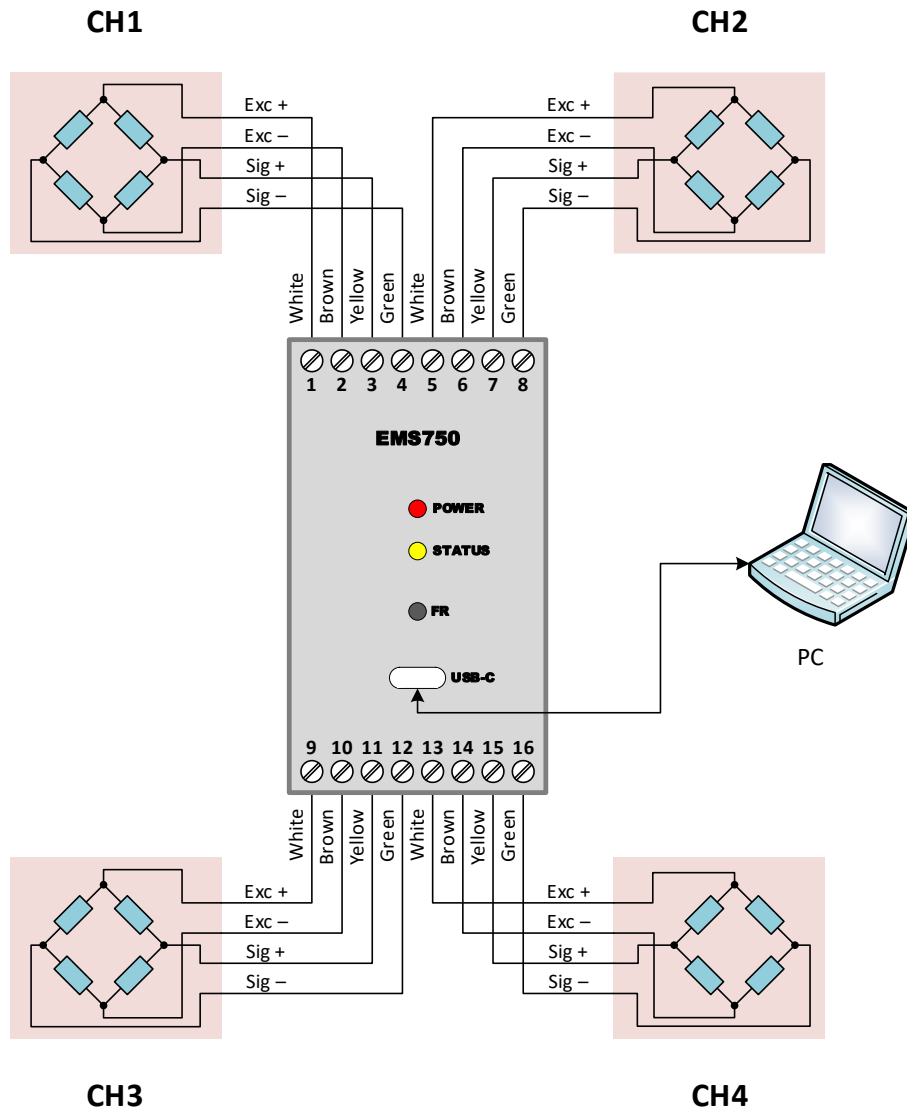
CH1

CH2

Exc +
Exc –
Sig +
Sig –

Exc +
Exc –
Sig +
Sig –

White Brown Yellow Green White Brown Yellow Green

1 2 3 4 5 6 7 8

EMS750

POWER

STATUS

FR

USB-C

PC

9 10 11 12 13 14 15 16

White Brown Yellow Green White Brown Yellow Green

Exc +
Exc –
Sig +
Sig –

Exc +
Exc –
Sig +
Sig –

CH3

CH4